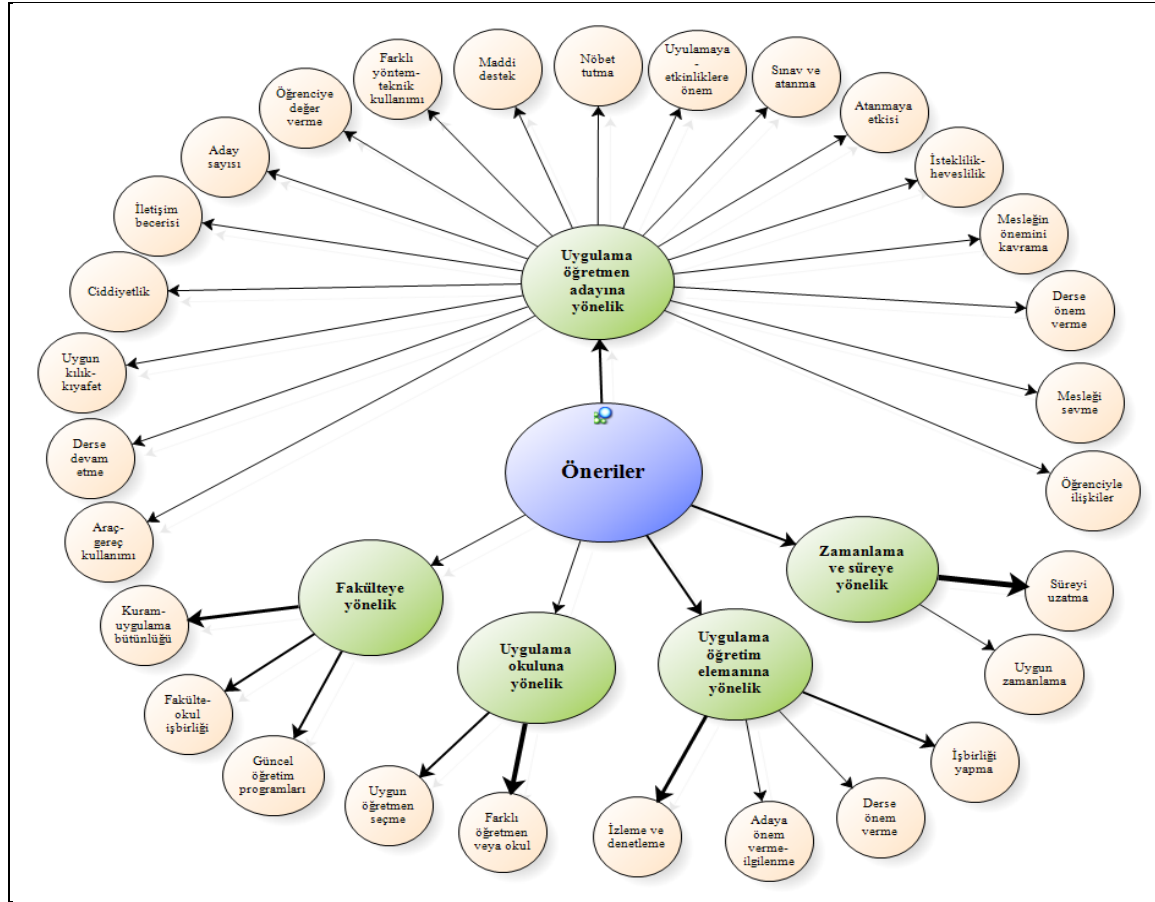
Öneriler

Uygulama öğretmen adayına yönelik

Farklı yöntem-teknik kullanımı

Maddi destek

Nöbet tutma

Uyulamaya - etkinliklere önem

Sınav ve atanma

Atanmaya etkisi

İsteklilik-heveslilik

Mesleğin önemini kavrama

Derse önem verme

Mesleği sevme

Öğrenciyle ilişkiler

Öğrenciye değer verme

Aday sayısı

İletişim becerisi

Ciddiyetlik

Uygun kılık-kıyafet

Derse devam etme

Araç-gereç kullanımı

Fakülteye yönelik

Kuram-uygulama bütünlüğü

Fakülte-okul işbirliği

Güncel öğretim programları

Uygulama okuluna yönelik

Uygun öğretmen seçme

Farklı öğretmen veya okul

Uygulama öğretim elemanına yönelik

İzleme ve denetleme

Adaya önem verme-ilgilenme

Derse önem verme

İşbirliği yapma

Zamanlama ve süreye yönelik

Süreyi uzatma

Uygun zamanlama